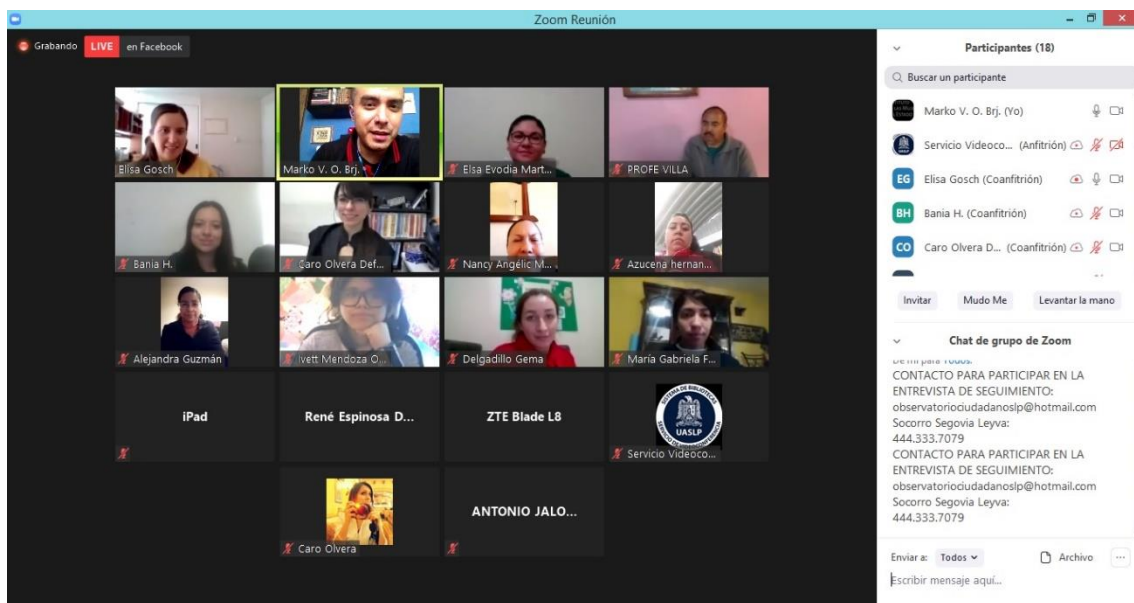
Zoom Reunión

Grabando LIVE en Facebook

Elisa Gosch
Marko V. O. Brj.
Elsa Evodia Mart...
PROFE VILLA
Bania H.
Caro Olvera Def...
Nancy Angélic M...
Azucena hernan...
Alejandra Guzmán
Ivett Mendoza O...
Delgadillo Gema
María Gabriela F...
iPad
René Espinosa D...
ZTE Blade L8
Servicio Videoco...
Caro Olvera
ANTONIO JALO...

UASLP

Participantes (18)

Buscar un participante

Marko V. O. Brj. (Yo)
Servicio Videoco... (Anfitrión)
EG Elisa Gosch (Coanfitrión)
BH Bania H. (Coanfitrión)
CO Caro Olvera D... (Coanfitrión)

Invitar
Mudo Me
Levantar la mano

Chat de grupo de Zoom

De mí para Todos:
CONTACTO PARA PARTICIPAR EN LA ENTREVISTA DE SEGUIMIENTO:
observatoriociudadanoslp@hotmail.com
Socorro Segovia Leyva:
444.333.7079
CONTACTO PARA PARTICIPAR EN LA ENTREVISTA DE SEGUIMIENTO:
observatoriociudadanoslp@hotmail.com
Socorro Segovia Leyva:
444.333.7079

Enviar a: Todos
Archivo
...
Escribir mensaje aquí...